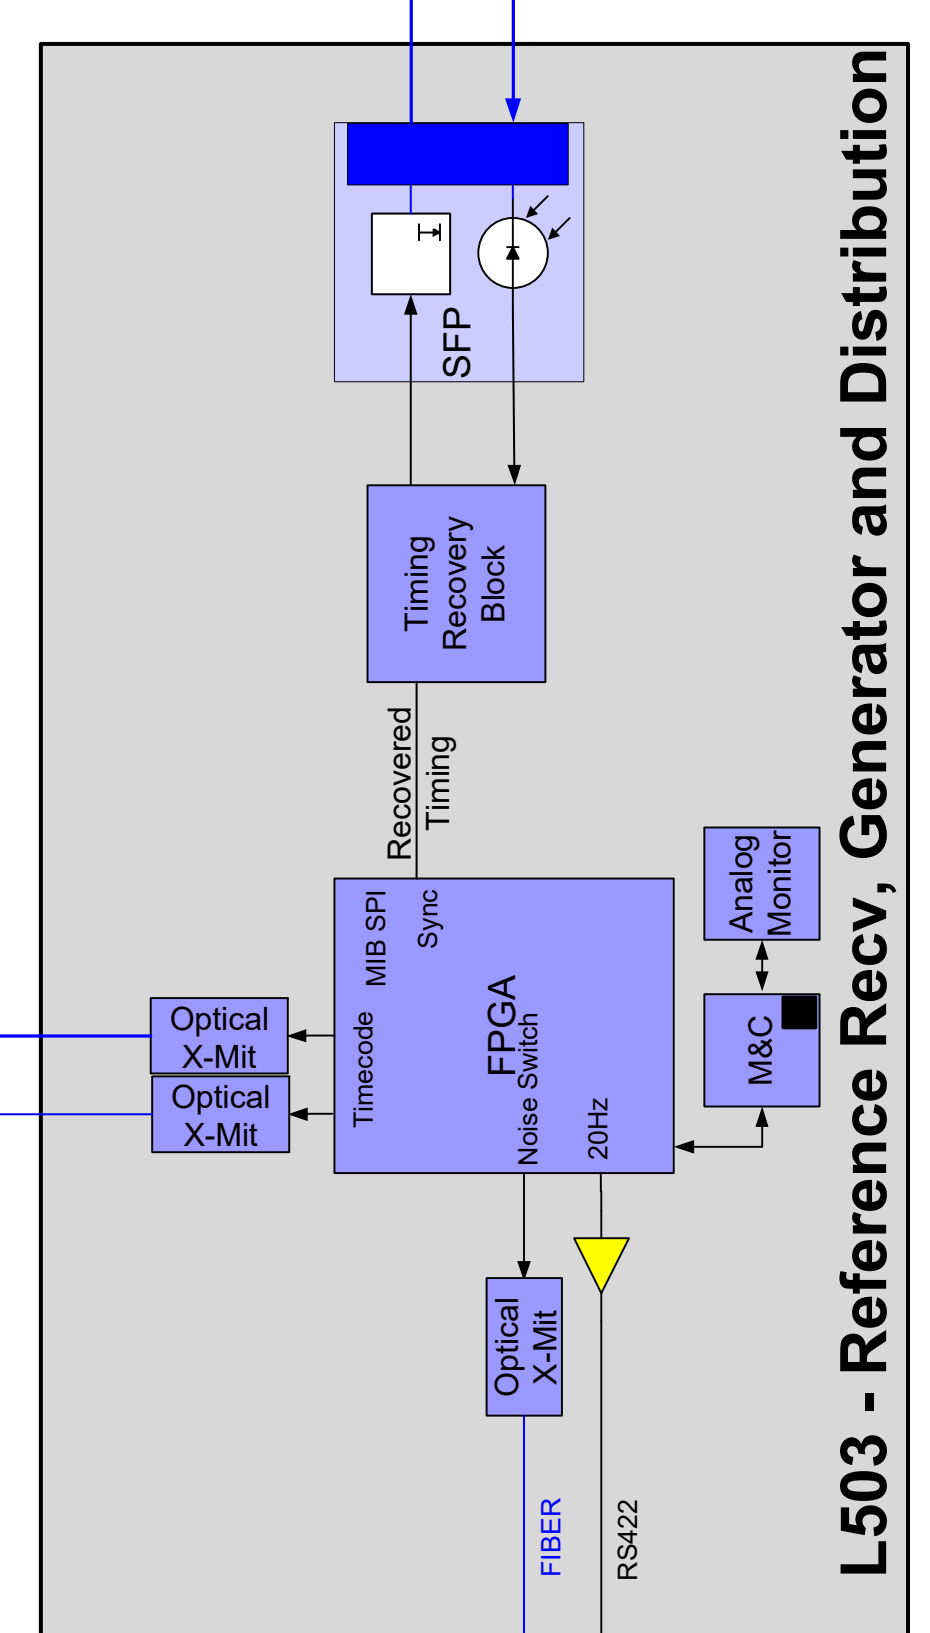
L503 - Reference Recv, Generator and Distribution

SFP

Timing Recovery Block

Recovered Timing

MIB SPI

Sync

Timecode

FPGA

Noise Switch

20Hz

Optical X-Mit

Optical X-Mit

Analog Monitor

M&C

Optical X-Mit

FIBER

RS422